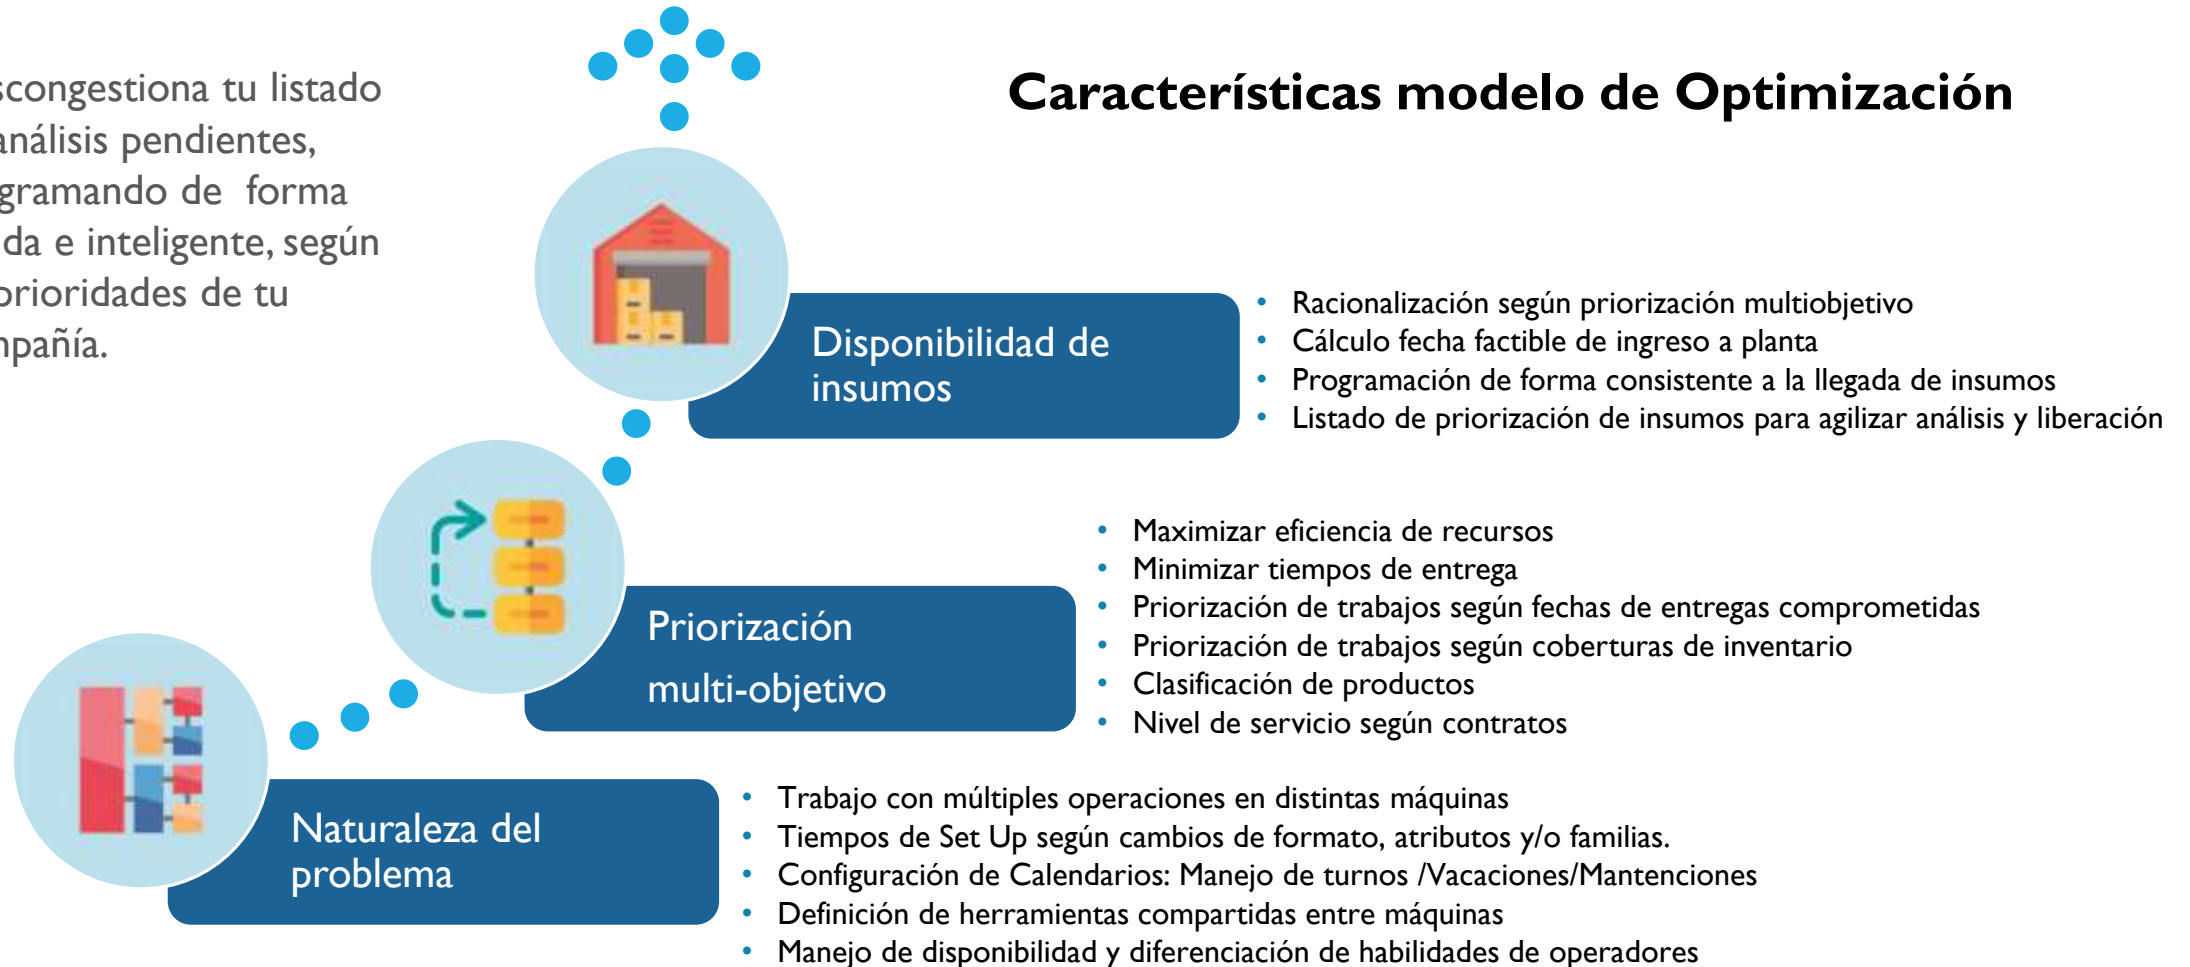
scongestiona tu listado análisis pendientes, gramando de forma da e inteligente, según prioridades de tu npañía.

Características modelo de Optimización

Disponibilidad de insumos

- Racionalización según priorización multiobjetivo
- Cálculo fecha factible de ingreso a planta
- Programación de forma consistente a la llegada de insumos
- Listado de priorización de insumos para agilizar análisis y liberación

Priorización multi-objetivo

- Maximizar eficiencia de recursos
- Minimizar tiempos de entrega
- Priorización de trabajos según fechas de entregas comprometidas
- Priorización de trabajos según coberturas de inventario
- Clasificación de productos
- Nivel de servicio según contratos

Naturaleza del problema

- Trabajo con múltiples operaciones en distintas máquinas
- Tiempos de Set Up según cambios de formato, atributos y/o familias.
- Configuración de Calendarios: Manejo de turnos /Vacaciones/Mantenciones
- Definición de herramientas compartidas entre máquinas
- Manejo de disponibilidad y diferenciación de habilidades de operadores